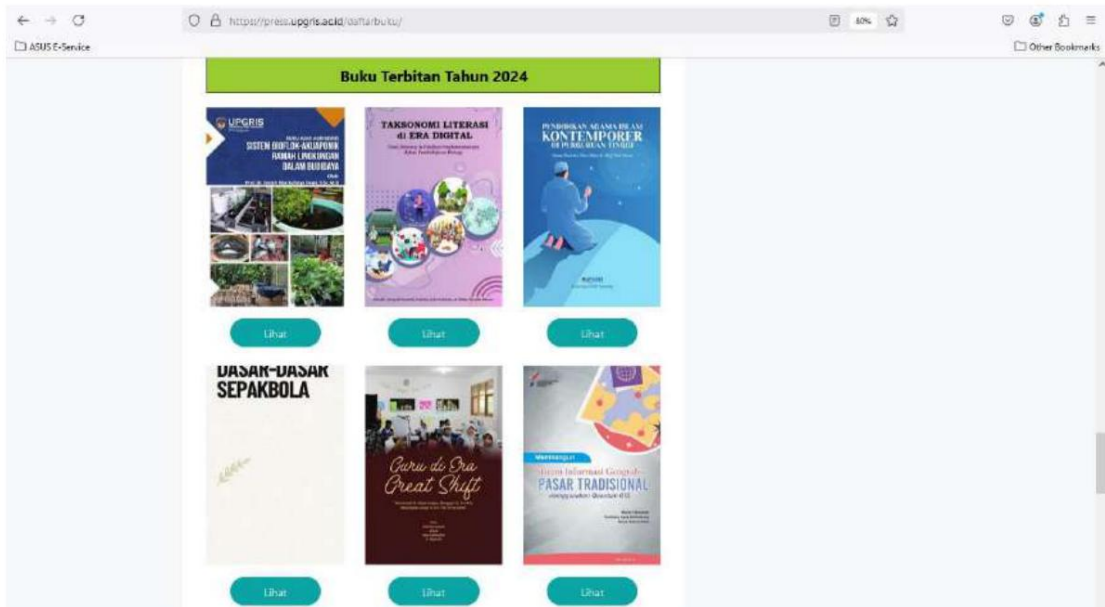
https://press.upgris.ac.id/daftarbuku/

60%

ASUS E-Service

Other Bookmarks

Buku Terbitan Tahun 2024

UPGRIS

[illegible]

SISTEM BIOFLOK-AKUAPONIK RAMAH LINGKUNGAN DALAM BUDIDAYA

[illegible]

TAKSONOMI LITERASI di ERA DIGITAL

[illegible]

PENDIDIKAN AGAMA ISLAM KONTEMPORER DI PERGURUAN TINGGI

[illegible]

Lihat

Lihat

Lihat

DASAR-DASAR SEPAKBOLA

Guru di Era Great Shift

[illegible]

Membangun

Sistem Informasi Geografi PASAR TRADISIONAL

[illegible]

Lihat

Lihat

Lihat